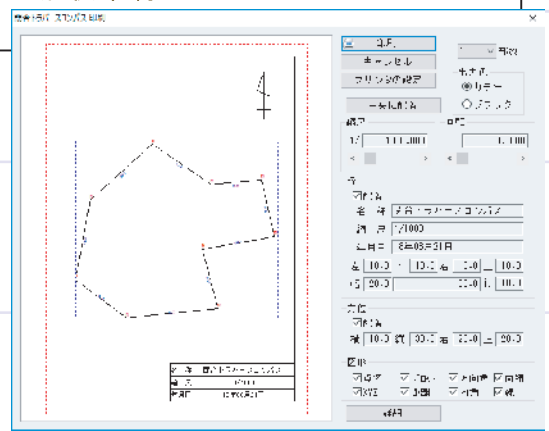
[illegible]

印刷
キャンセル
プリンタの設定
一覧表示
部数
カラー
◉カラー
○モノクロ
縮尺
1/ 1000.000
回転
0.000
枠
☑枠表示
名称 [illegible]
縮尺 1/1000
日付 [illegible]
左 10.0 上 10.0 右 20.0 下 10.0
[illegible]
余白
☑枠表示
左 10.0 上 20.0 右 20.0 下 20.0
図形
☑ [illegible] ☑ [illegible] ☑ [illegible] ☑ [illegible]
☑ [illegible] ☑ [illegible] ☑ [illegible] ☑ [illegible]
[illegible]